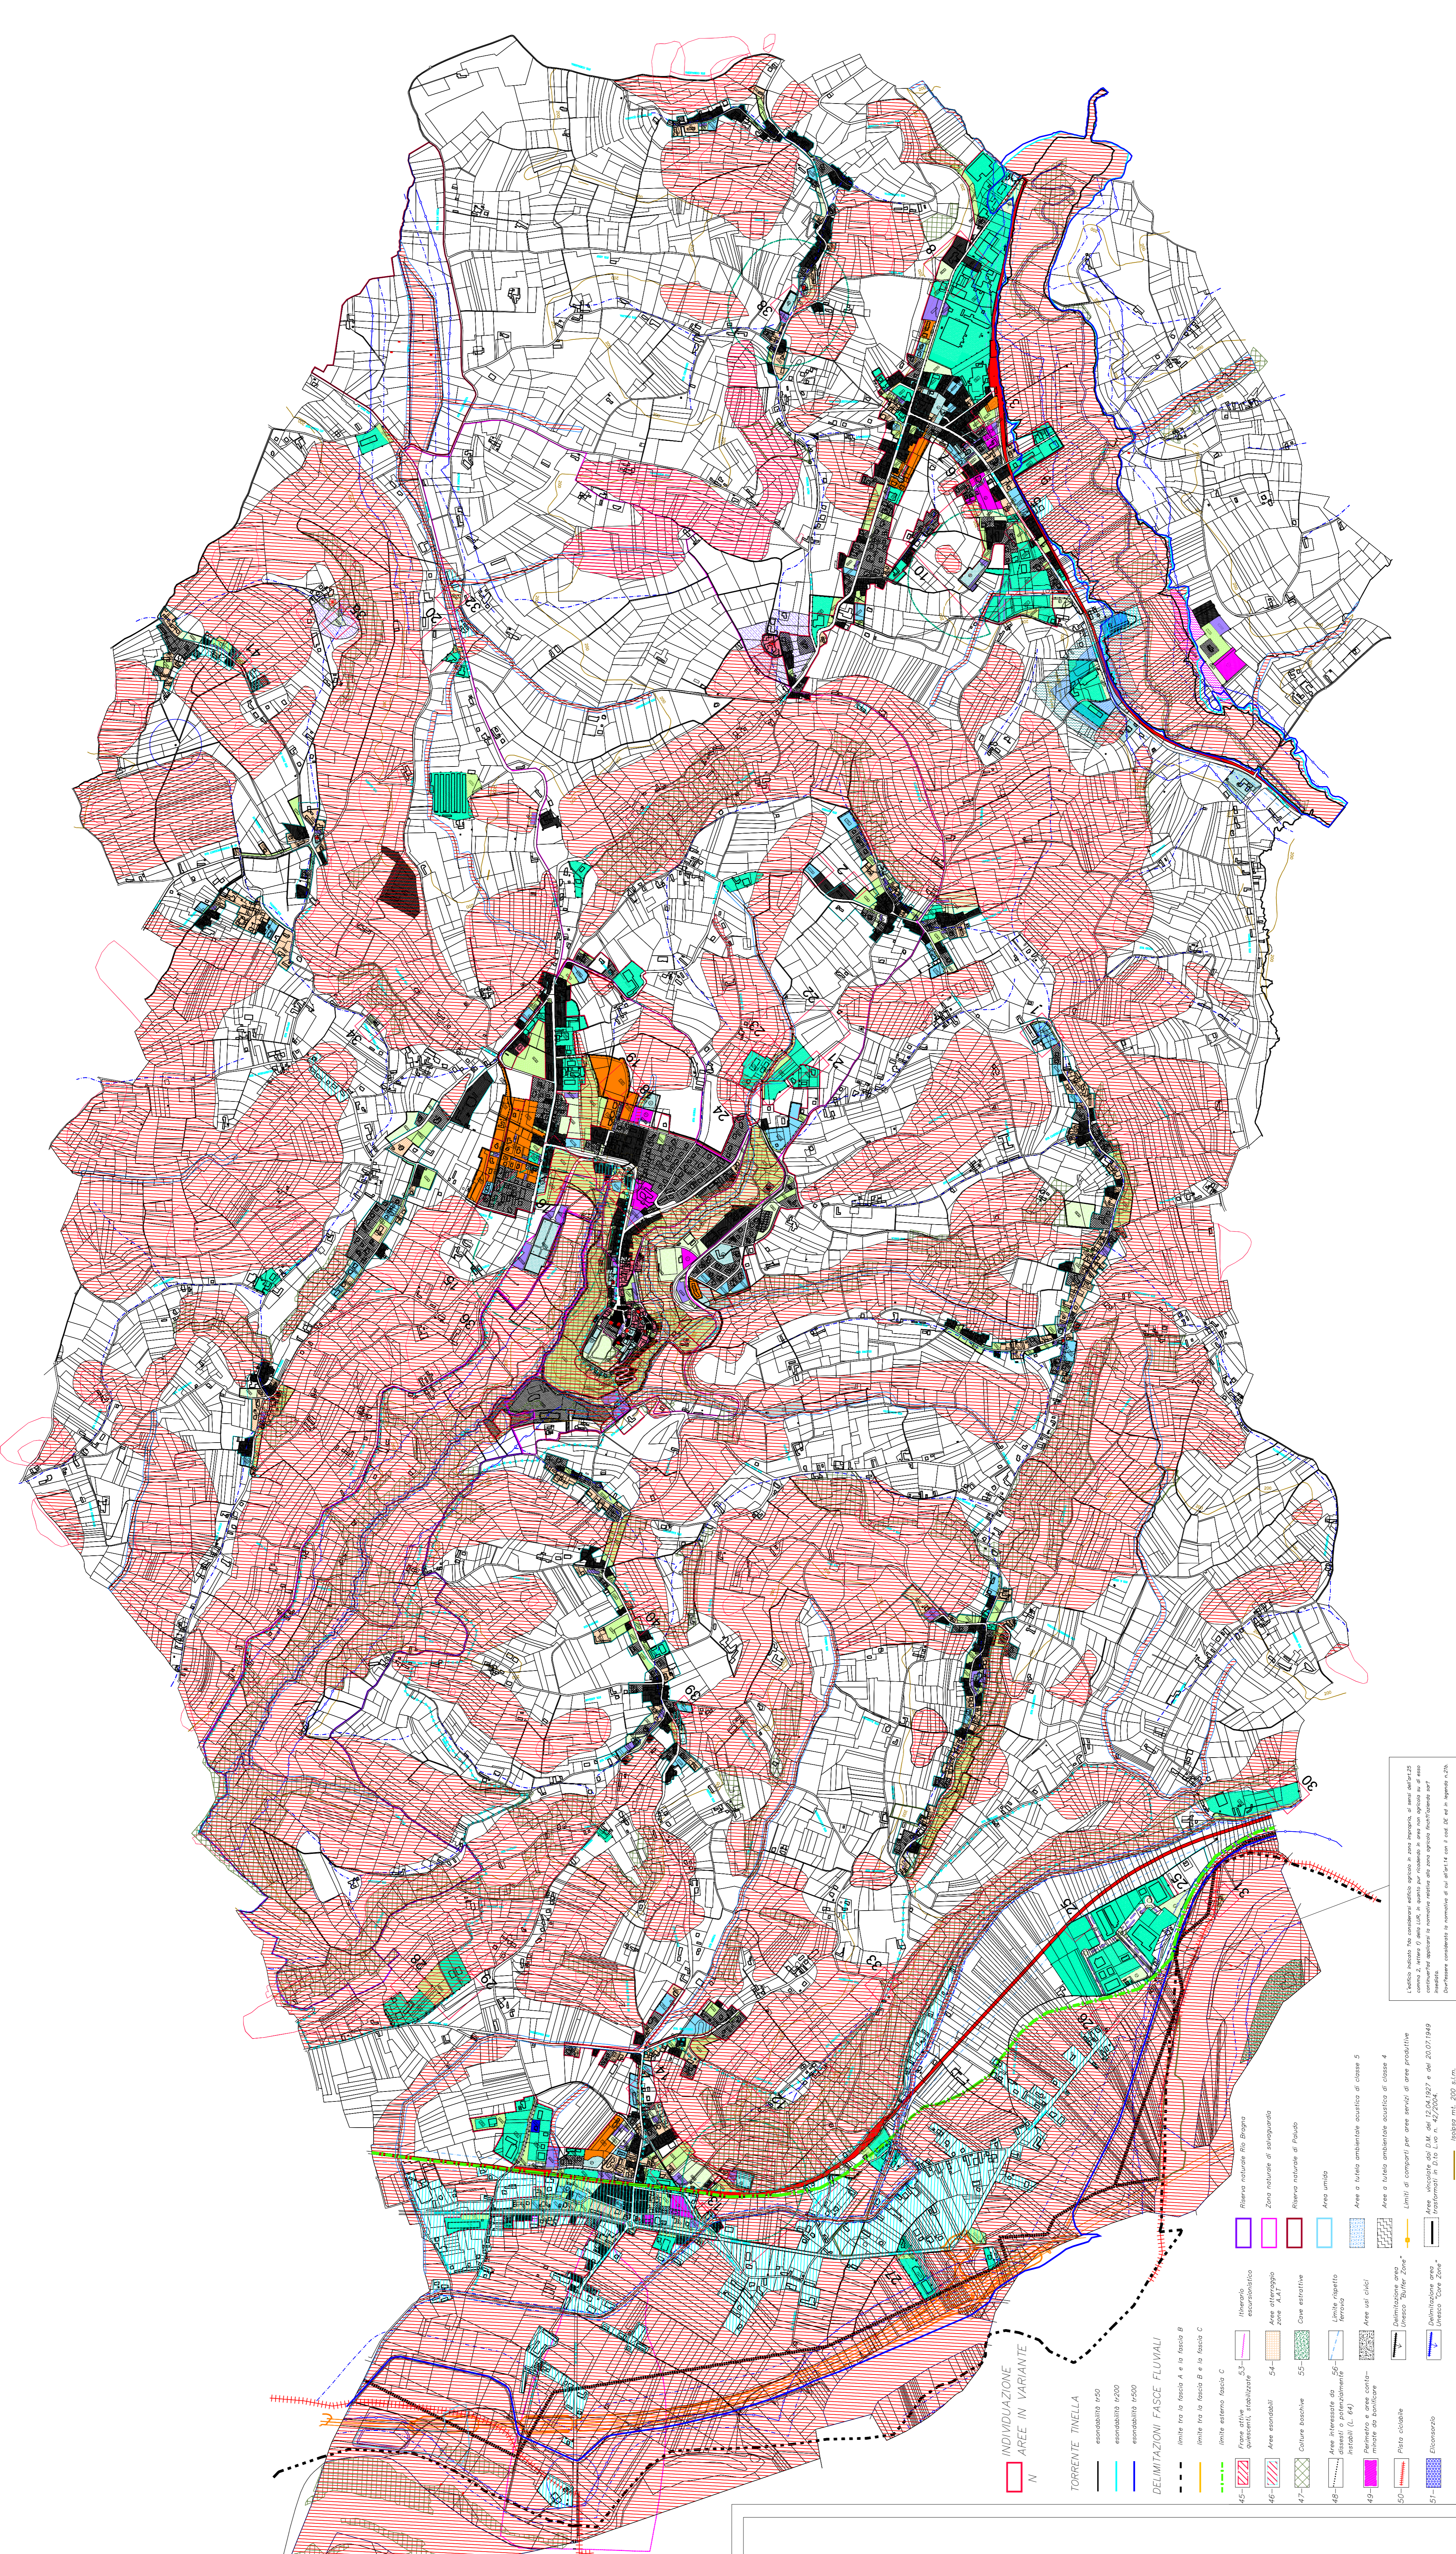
INDIVIDUAZIONE AREE IN VARIANTE

N

TORRENTE TINELLA

esondabilità tr50

esondabilità tr200

esondabilità tr500

DELIMITAZIONI FASCE FLUVIALI

limite tra la fascia A e la fascia B

limite tra la fascia B e la fascia C

limite esterno fascia C

45 Frane attive quiescenti, stabilizzate

46 Aree esondabili

47 Colture boschive

48 Aree interessate da dissesti e potenzialmente instabili (L. 64)

49 Perimetro e aree contornate da bonifiche

50 Piste ciclabili

51 Elicotteri

53 Itinerario escursionistico

54 Aree d'ascolto zone A e B

55 Cave estrattive

56 Limite rispetto ferrovia

Aree usi civici

Delimitazione area Unesco "Buffer Zone"

Delimitazione area Unesco "Core Zone"

Riserva naturale Rio Bragna

Zona naturale di salvaguardia

Riserva naturale di Popolo

Area umida

Aree a tutela ambientale acustica di classe 5

Aree a tutela ambientale acustica di classe 4

Limiti di comparti per aree servizi ad aree produttive

Aree vincolate dal D.M. del 12.04.1927 e del 20.07.1949 (Galassini) in D.Lgs. n. 42/2004

Isoipsa alt. 200 s.l.m.

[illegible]

30

31

32

33

15

16

17

18

19

20

21

22

23

24

25

26

27

28